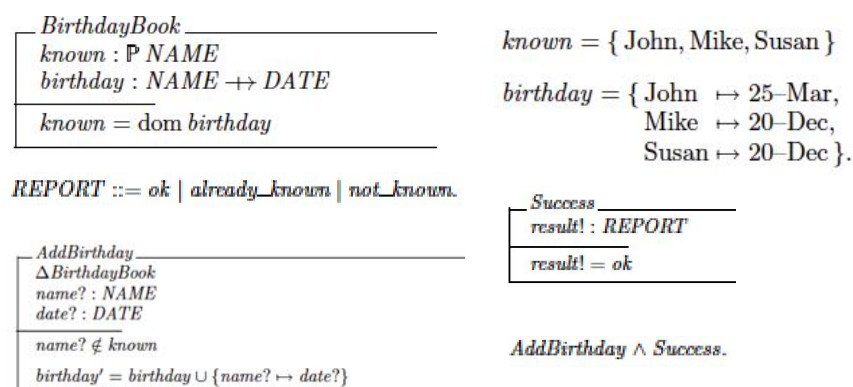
$BirthdayBook$

$known : \mathbb{P}\ NAME$

$birthday : NAME \nrightarrow DATE$

$known = \mathrm{dom}\ birthday$

$known = \{ \text{John}, \text{Mike}, \text{Susan} \}$

$birthday = \{ \text{John} \mapsto \text{25–Mar}, \text{Mike} \mapsto \text{20–Dec}, \text{Susan} \mapsto \text{20–Dec} \}.$

$REPORT ::= ok \mid already\_known \mid not\_known.$

$Success$

$result! : REPORT$

$result! = ok$

$AddBirthday$

$\Delta BirthdayBook$

$name? : NAME$

$date? : DATE$

$name? \notin known$

$birthday' = birthday \cup \{name? \mapsto date?\}$

$AddBirthday \land Success.$